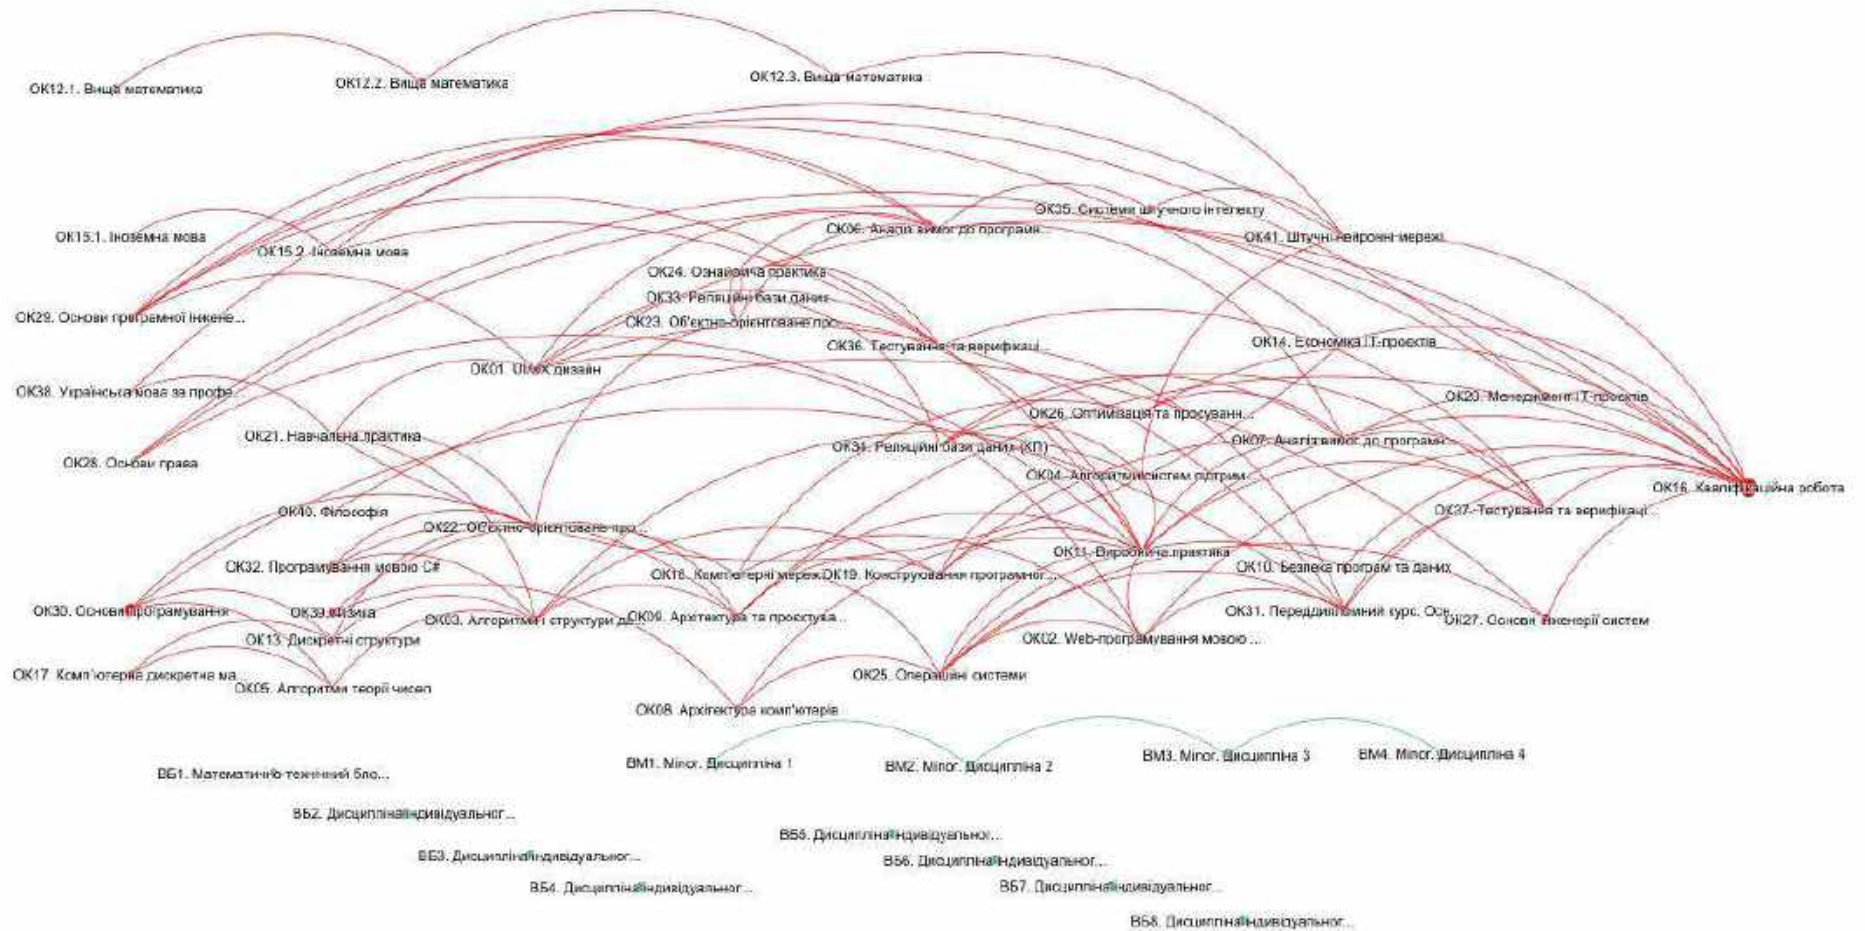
ОК12.1. Вища математика
ОК12.2. Вища математика
ОК12.3. Вища математика

ОК15.1. Іноземна мова
ОК15.2. Іноземна мова
ОК06. Аналіз вимог до програм...
ОК35. Системи штучного інтелекту
ОК41. Штучні нейронні мережі
ОК24. Ознайомча практика
ОК33. Реляційні бази даних
ОК29. Основи програмної інжене...
ОК23. Об'єктно-орієнтоване про...
ОК36. Тестування та верифікаці...
ОК14. Економіка ІТ-проєктів
ОК01. UI/UX дизайн
ОК38. Українська мова за профе...
ОК20. Менеджмент ІТ-проєктів
ОК26. Оптимізація та просуванн...
ОК21. Навчальна практика
ОК07. Аналіз вимог до програм...
ОК34. Реляційні бази даних (КП)
ОК28. Основи права
ОК04. Алгоритми систем підтрим...
ОК16. Кваліфікаційна робота
ОК40. Філософія
ОК37. Тестування та верифікаці...
ОК22. Об'єктно-орієнтоване про...
ОК11. Виробнича практика
ОК32. Програмування мовою С#
ОК18. Комп'ютерні мережі
ОК19. Конструювання програмног...
ОК10. Безпека програм та даних
ОК30. Основи програмування
ОК39. Фізика
ОК03. Алгоритми і структури да...
ОК09. Архітектура та проєктува...
ОК31. Переддипломний курс. Осн...
ОК27. Основи інженерії систем
ОК13. Дискретні структури
ОК02. Web-програмування мовою ...
ОК17. Комп'ютерна дискретна ма...
ОК05. Алгоритми теорії чисел
ОК25. Операційні системи
ОК08. Архітектура комп'ютерів
ВМ1. Minor. Дисципліна 1
ВМ2. Minor. Дисципліна 2
ВМ3. Minor. Дисципліна 3
ВМ4. Minor. Дисципліна 4
ВБ1. Математично-технічний бло...
ВБ2. Дисципліна індивідуальног...
ВБ5. Дисципліна індивідуальног...
ВБ3. Дисципліна індивідуальног...
ВБ6. Дисципліна індивідуальног...
ВБ4. Дисципліна індивідуальног...
ВБ7. Дисципліна індивідуальног...
ВБ8. Дисципліна індивідуальног...